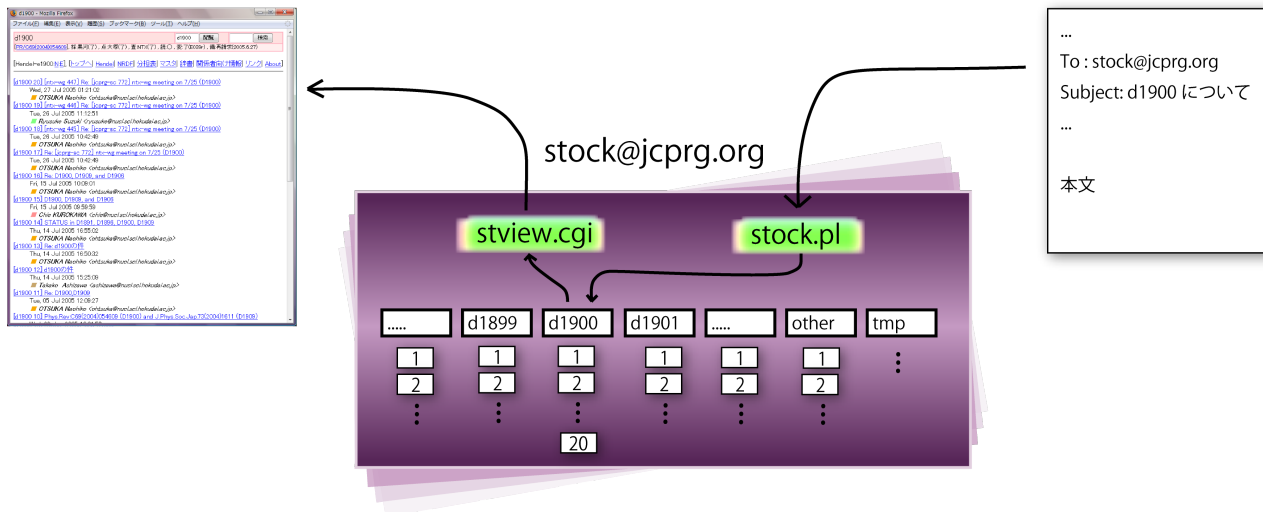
d1900 - Mozilla Firefox
ファイル(F) 編集(E) 表示(V) 履歴(S) ブックマーク(B) ツール(T) ヘルプ(H)

d1900

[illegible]

[d1900 20] [nrdc-wg 447] Re: [jcprg-sc 772] nrdc-wg meeting on 7/25 (D1900)
Wed, 27 Jul 2005 01:21:02
OTSUKA Naohiko
[d1900 19] [nrdc-wg 446] Re: [jcprg-sc 772] nrdc-wg meeting on 7/25 (D1900)
Tue, 26 Jul 2005 11:12:51
Ryusuke Suzuki
[d1900 18] [nrdc-wg 445] Re: [jcprg-sc 772] nrdc-wg meeting on 7/25 (D1900)
Tue, 26 Jul 2005 10:42:49
OTSUKA Naohiko
[d1900 17] Re: [jcprg-sc 772] nrdc-wg meeting on 7/25 (D1900)
Tue, 26 Jul 2005 10:42:49
OTSUKA Naohiko
[d1900 16] Re: D1900, D1808, and D1906
Fri, 15 Jul 2005 10:09:01
OTSUKA Naohiko
[d1900 15] D1900, D1808, and D1906
Fri, 15 Jul 2005 09:59:59
Chie KUROKAWA
[d1900 14] STATUS in D1891, D1899, D1900, D1909
Thu, 14 Jul 2005 16:55:02
OTSUKA Naohiko
[d1900 13] Re: d1900の件
Thu, 14 Jul 2005 16:50:02
OTSUKA Naohiko
[d1900 12] d1900の件
Thu, 14 Jul 2005 15:25:09
Takako Ashizawa
[d1900 11] Re: D1900,D1909
Tue, 05 Jul 2005 12:09:27
OTSUKA Naohiko
[d1900 10] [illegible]

...
To : stock@jcprg.org
Subject: d1900 について
...

本文

stock@jcprg.org

stview.cgi

stock.pl

| ..... | d1899 | d1900 | d1901 | ..... | other | tmp |
|---|---|---|---|---|---|---|
| 1 | 1 | 1 | 1 | 1 | 1 | ⋮ |
| 2 | 2 | 2 | 2 | 2 | 2 | |
| ⋮ | ⋮ | ⋮ | ⋮ | ⋮ | ⋮ | |
| | | 20 | | | | |